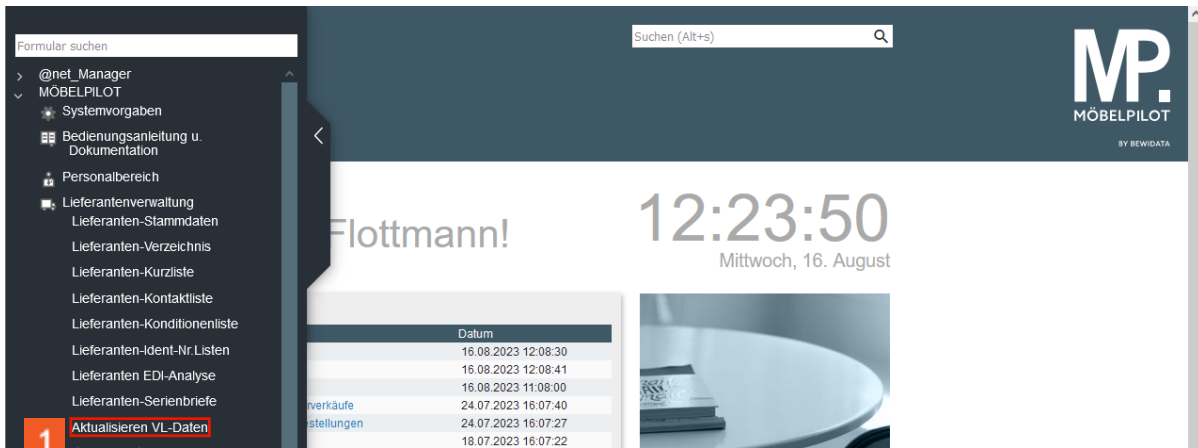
Formular suchen

@net_Manager
MÖBELPILOT
Systemvorgaben
Bedienungsanleitung u. Dokumentation
Personalbereich
Lieferantenverwaltung
Lieferanten-Stammdaten
Lieferanten-Verzeichnis
Lieferanten-Kurzliste
Lieferanten-Kontaktliste
Lieferanten-Konditionenliste
Lieferanten-Ident-Nr.Listen
Lieferanten EDI-Analyse
Lieferanten-Serienbriefe
1
Aktualisieren VL-Daten

Suchen (Alt+s)

MP.
MÖBELPILOT
BY BEWIDATA

Flottmann!

12:23:50
Mittwoch, 16. August

| | Datum |
|---|---|
| | 16.08.2023 12:08:30 |
| | 16.08.2023 12:08:41 |
| | 16.08.2023 11:08:00 |
| rverkäufe | 24.07.2023 16:07:40 |
| stellungen | 24.07.2023 16:07:27 |
| | 18.07.2023 16:07:22 |